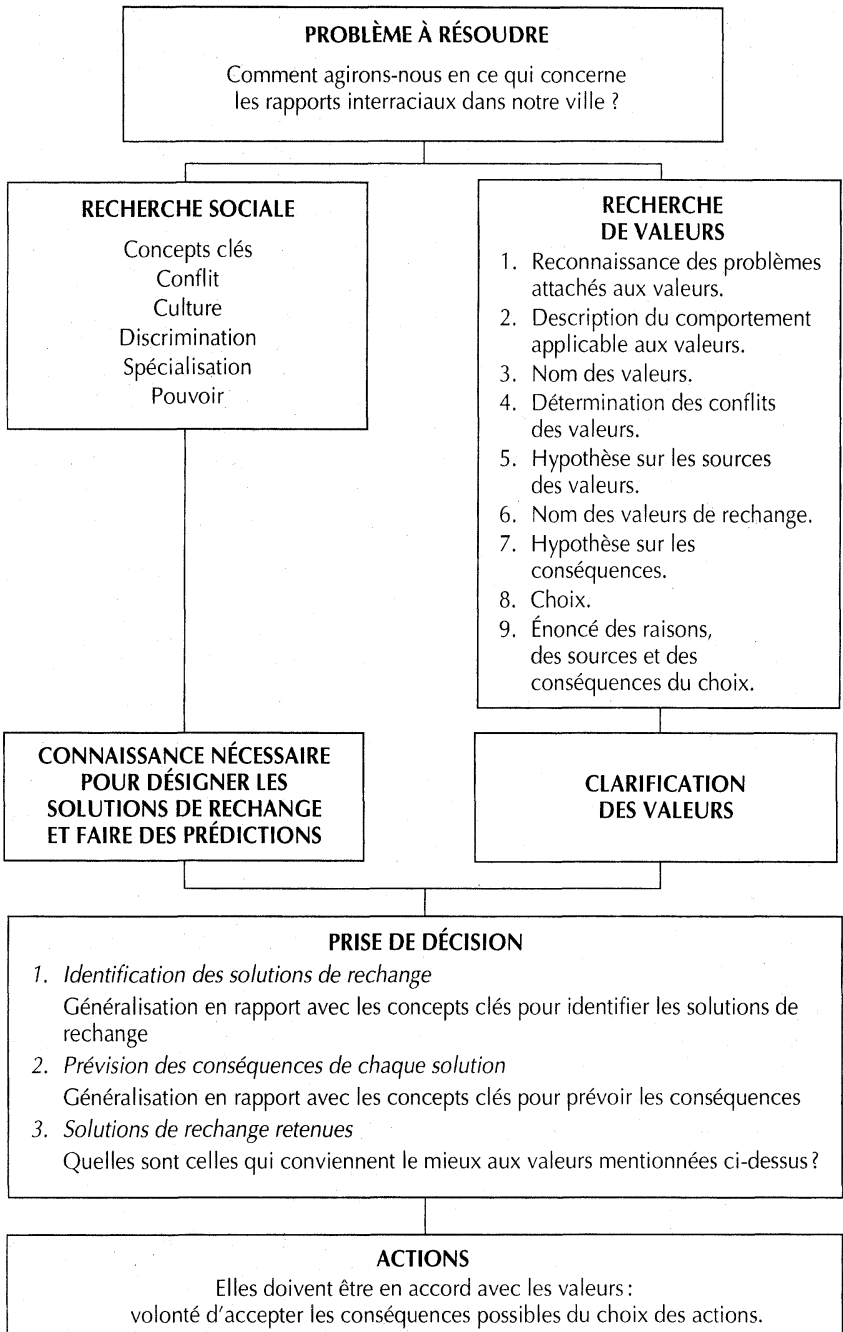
PROBLÈME À RÉSOUDRE

Comment agirons-nous en ce qui concerne les rapports interraciaux dans notre ville ?

RECHERCHE SOCIALE

Concepts clés
Conflit
Culture
Discrimination
Spécialisation
Pouvoir

RECHERCHE DE VALEURS

1. Reconnaissance des problèmes attachés aux valeurs.
2. Description du comportement applicable aux valeurs.
3. Nom des valeurs.
4. Détermination des conflits des valeurs.
5. Hypothèse sur les sources des valeurs.
6. Nom des valeurs de rechange.
7. Hypothèse sur les conséquences.
8. Choix.
9. Énoncé des raisons, des sources et des conséquences du choix.

CONNAISSANCE NÉCESSAIRE POUR DÉSIGNER LES SOLUTIONS DE RECHANGE ET FAIRE DES PRÉDICTIONS

CLARIFICATION DES VALEURS

PRISE DE DÉCISION

1. Identification des solutions de rechange
Généralisation en rapport avec les concepts clés pour identifier les solutions de rechange
2. Prévision des conséquences de chaque solution
Généralisation en rapport avec les concepts clés pour prévoir les conséquences
3. Solutions de rechange retenues
Quelles sont celles qui conviennent le mieux aux valeurs mentionnées ci-dessus ?

ACTIONS

Elles doivent être en accord avec les valeurs : volonté d'accepter les conséquences possibles du choix des actions.